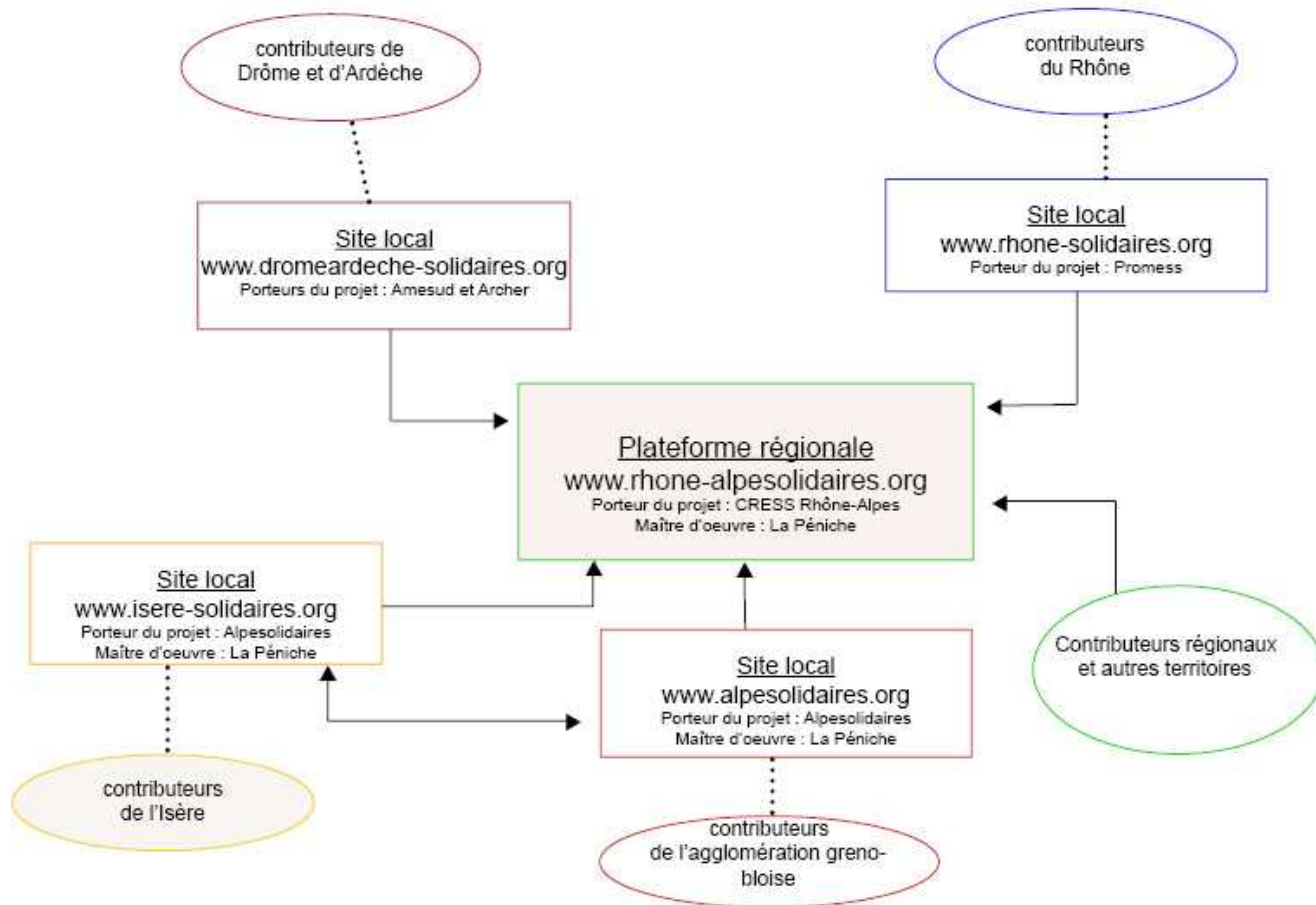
contributeurs de Drôme et d'Ardèche

contributeurs du Rhône

Site local
www.dromeardeche-solidaires.org
Porteurs du projet : Amesud et Archer

Site local
www.rhone-solidaires.org
Porteur du projet : Promess

Plateforme régionale
www.rhone-alpesolidaires.org
Porteur du projet : CRESS Rhône-Alpes
Maître d'oeuvre : La Péniche

Site local
www.isere-solidaires.org
Porteur du projet : Alpesolidaires
Maître d'oeuvre : La Péniche

Site local
www.alpesolidaires.org
Porteur du projet : Alpesolidaires
Maître d'oeuvre : La Péniche

Contributeurs régionaux et autres territoires

contributeurs de l'Isère

contributeurs de l'agglomération grenobloise